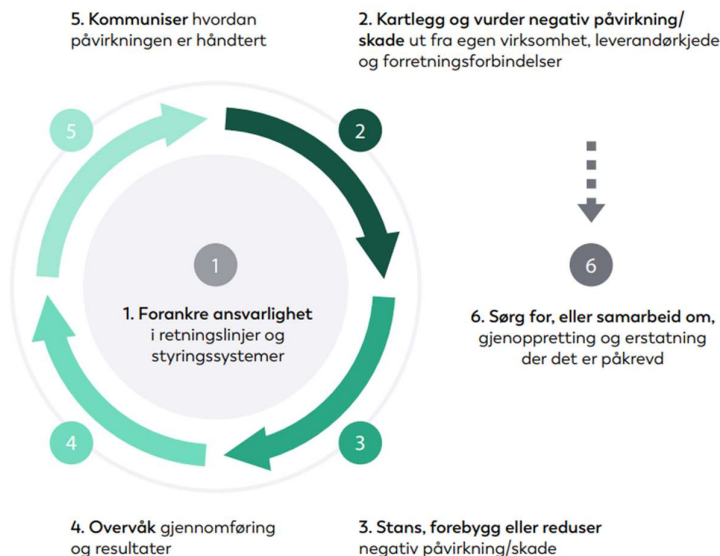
5. Kommuniser hvordan påvirkningen er håndtert

2. Kartlegg og vurder negativ påvirkning/ skade ut fra egen virksomhet, leverandørkjede og forretningsforbindelser

5

2

1

1. Forankre ansvarlighet i retningslinjer og styringssystemer

6

6. Sørg for, eller samarbeid om, gjenoppretting og erstatning der det er påkrevd

4

3

4. Overvåk gjennomføring og resultater

3. Stans, forebygg eller reduser negativ påvirkning/skade